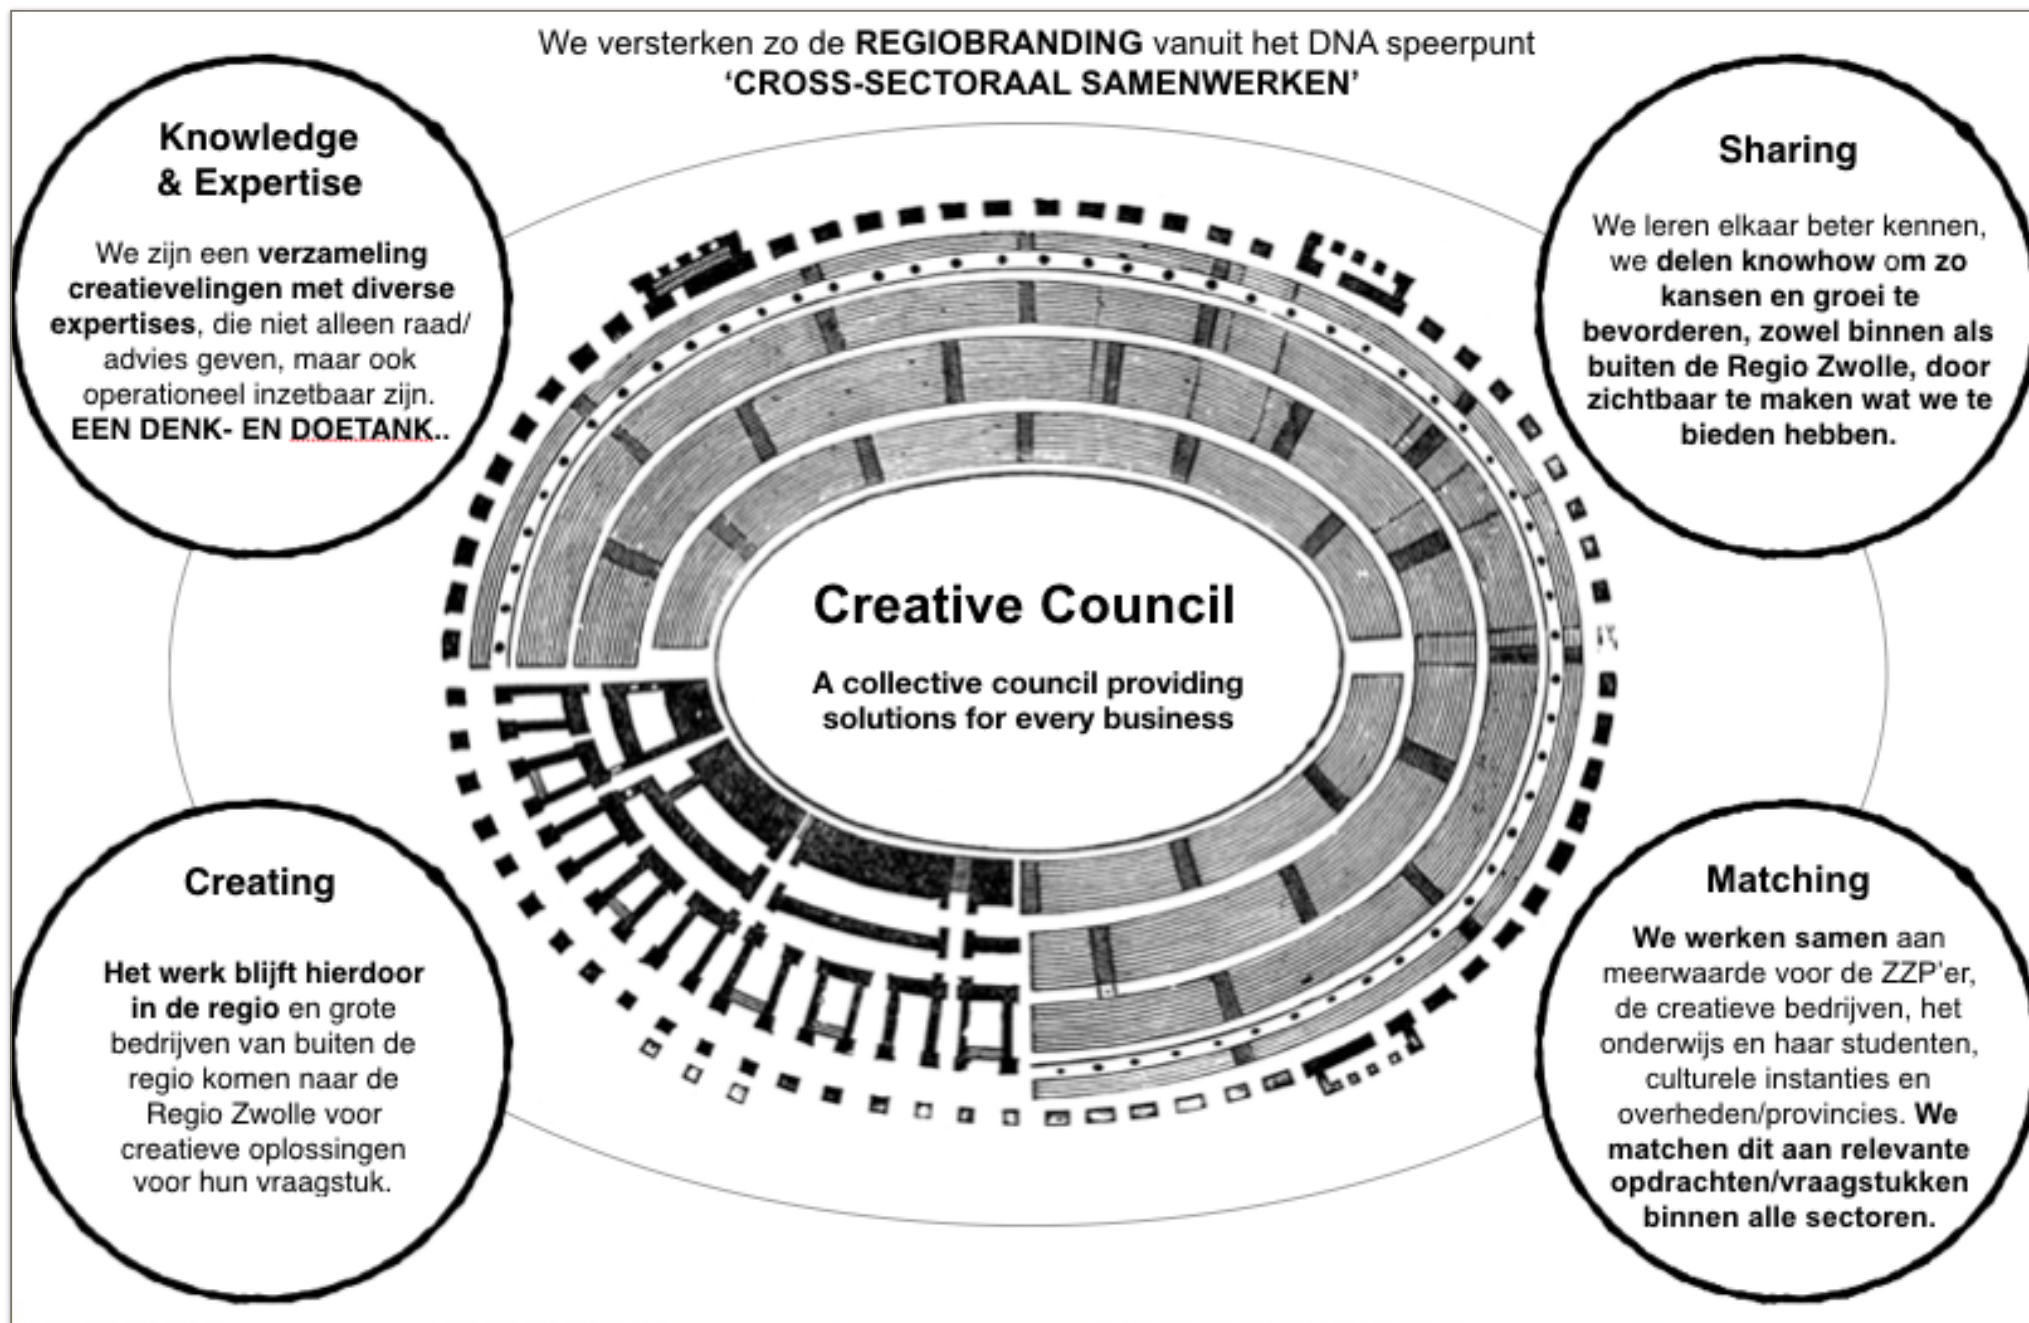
We versterken zo de REGIOBRANDING vanuit het DNA speerpunt 'CROSS-SECTORAAL SAMENWERKEN'

Knowledge & Expertise

We zijn een verzameling creatievelingen met diverse expertises, die niet alleen raad/ advies geven, maar ook operationeel inzetbaar zijn. EEN DENK- EN DOETANK..

Sharing

We leren elkaar beter kennen, we delen knowhow om zo kansen en groei te bevorderen, zowel binnen als buiten de Regio Zwolle, door zichtbaar te maken wat we te bieden hebben.

Creative Council

A collective council providing solutions for every business

Creating

Het werk blijft hierdoor in de regio en grote bedrijven van buiten de regio komen naar de Regio Zwolle voor creatieve oplossingen voor hun vraagstuk.

Matching

We werken samen aan meerwaarde voor de ZZP'er, de creatieve bedrijven, het onderwijs en haar studenten, culturele instanties en overheden/provincies. We matchen dit aan relevante opdrachten/vraagstukken binnen alle sectoren.